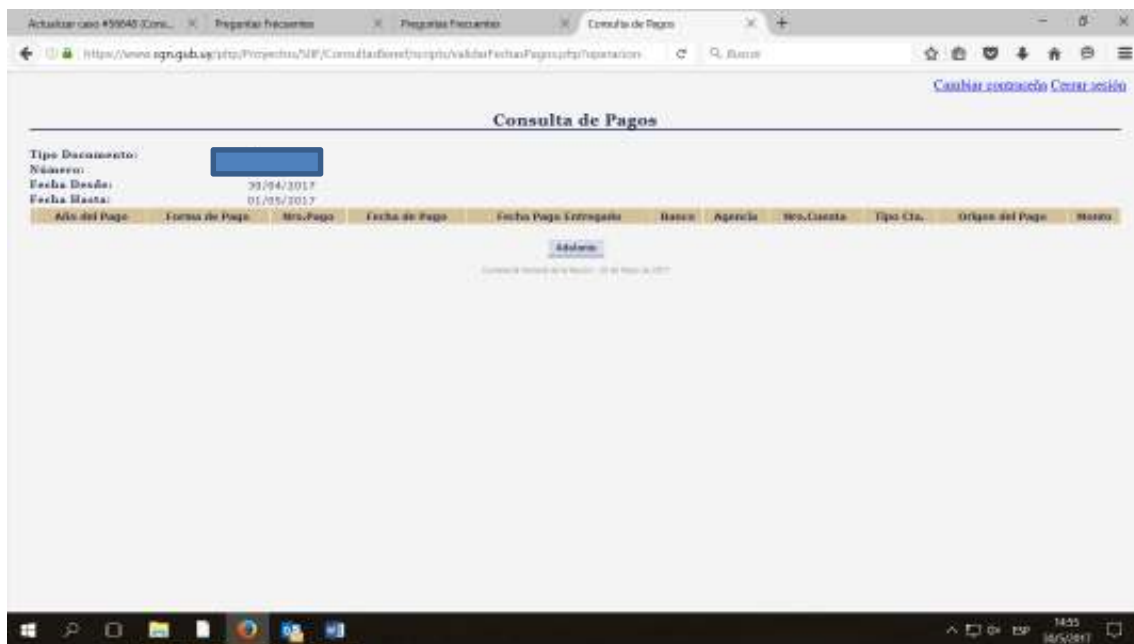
Actualizar caso #59045 (Cons... × Preguntas Frecuentes × Preguntas Frecuentes × Consulta de Pagos × +

https://www.cgn.gub.uy/php/Proyectos/SIF/ConsultaBenef/scripts/validarFechasPagos.php?operacion Buscar

Cambiar contraseña Cerrar sesión

Consulta de Pagos

Tipo Documento:
Número:
Fecha Desde: 30/04/2017
Fecha Hasta: 01/05/2017

| Año del Pago | Forma de Pago | Nro.Pago | Fecha de Pago | Fecha Pago Entregado | Banco | Agencia | Nro.Cuenta | Tipo Cta. | Origen del Pago | Monto |
|---|---|---|---|---|---|---|---|---|---|---|

Atrás

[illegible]

14:55 10/5/2017 ESP